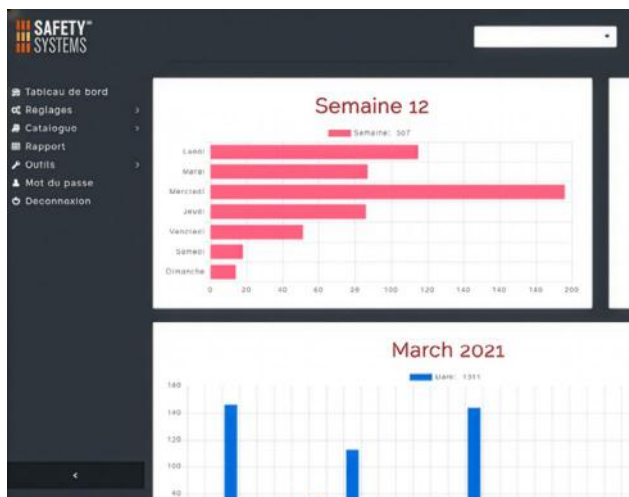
SAFETY™ SYSTEMS

Tableau de bord
Reglages
Catalogue
Rapport
Outils
Mot du passe
Deconnexion

<

Semaine 12

Semaine: 507

Lundi
Mardi
Mercredi
Jeudi
Vendredi
Samedi
Dimanche

0 20 40 60 80 100 120 140 160 180 200

March 2021

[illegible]: 1311

160
140
120
100
40